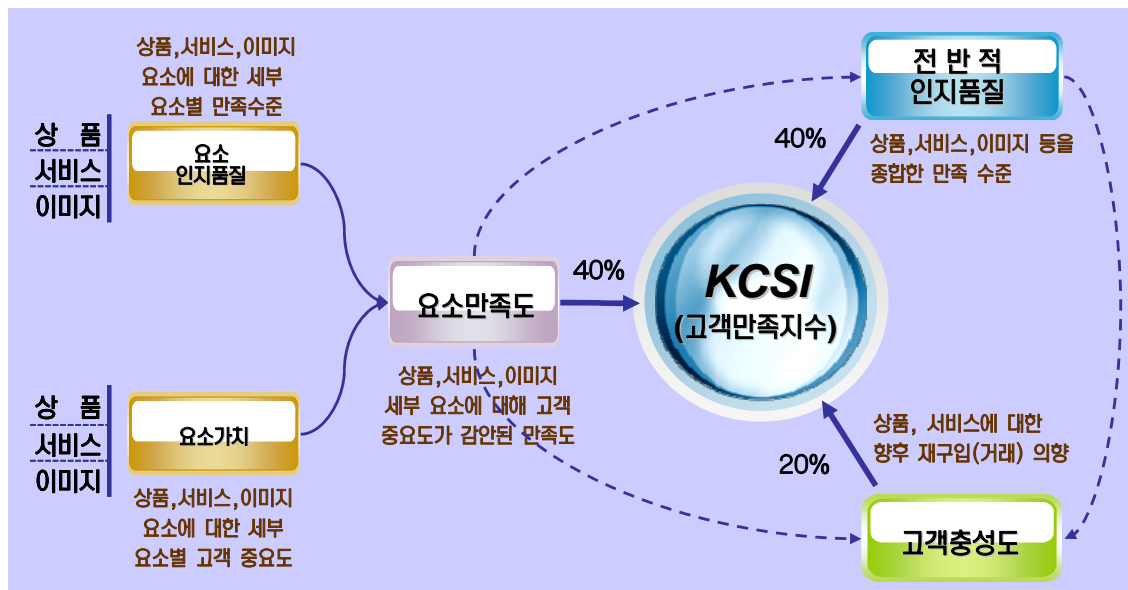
상품,서비스,이미지 요소에 대한 세부 요소별 만족수준

상 품
서비스
이미지

요소 인지품질

상 품
서비스
이미지

요소가치

상품,서비스,이미지 요소에 대한 세부 요소별 고객 중요도

요소만족도

상품,서비스,이미지 세부 요소에 대해 고객 중요도가 감안된 만족도

40%

KCSI (고객만족지수)

전 반 적 인지품질

40%

상품,서비스,이미지 등을 종합한 만족 수준

상품, 서비스에 대한 향후 재구입(거래) 의향

20%

고객충성도